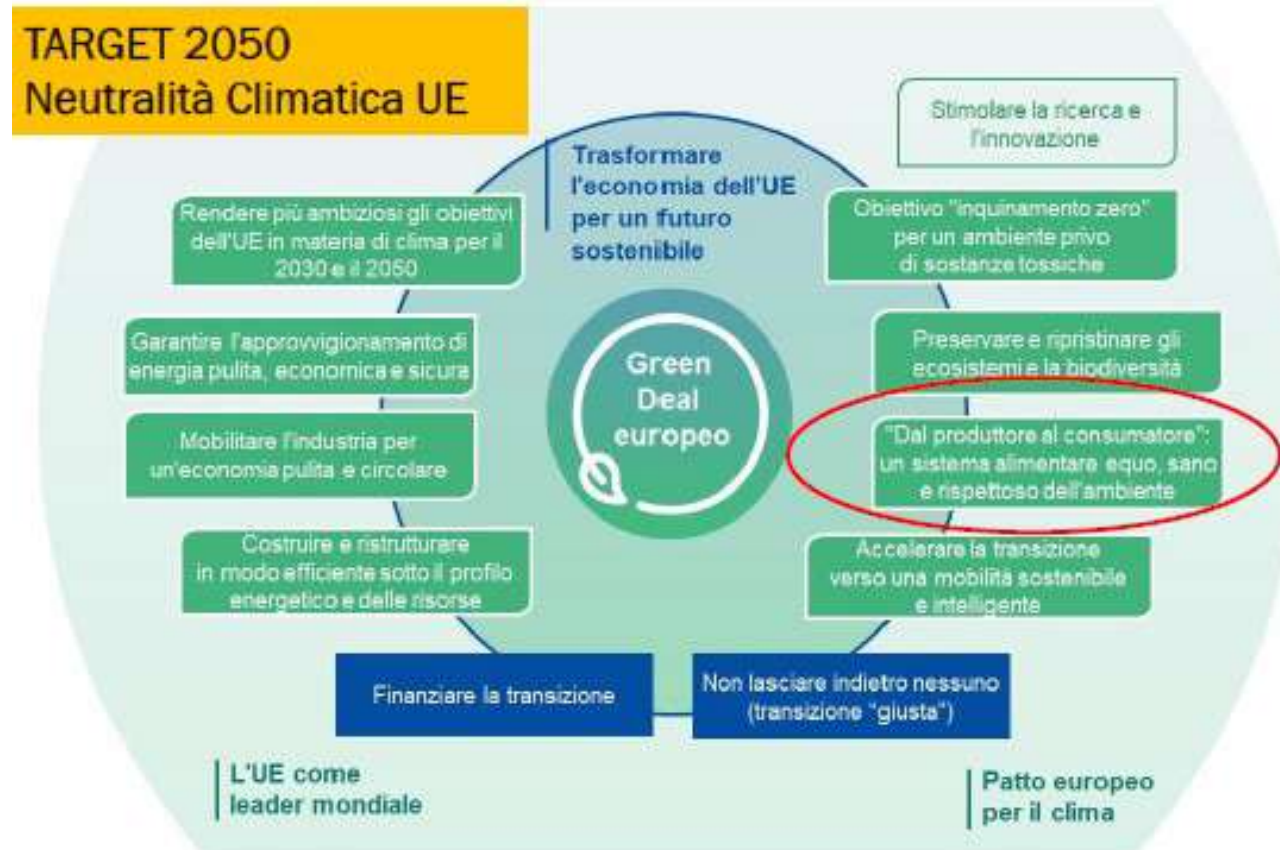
TARGET 2050
Neutralità Climatica UE

Trasformare l'economia dell'UE per un futuro sostenibile

Stimolare la ricerca e l'innovazione

Rendere più ambiziosi gli obiettivi dell'UE in materia di clima per il 2030 e il 2050

Obiettivo "inquinamento zero" per un ambiente privo di sostanze tossiche

Garantire l'approvvigionamento di energia pulita, economica e sicura

Preservare e ripristinare gli ecosistemi e la biodiversità

Green Deal europeo

Mobilitare l'industria per un'economia pulita e circolare

"Dal produttore al consumatore": un sistema alimentare equo, sano e rispettoso dell'ambiente

Costruire e ristrutturare in modo efficiente sotto il profilo energetico e delle risorse

Accelerare la transizione verso una mobilità sostenibile e intelligente

Finanziare la transizione

Non lasciare indietro nessuno (transizione "giusta")

L'UE come leader mondiale

Patto europeo per il clima